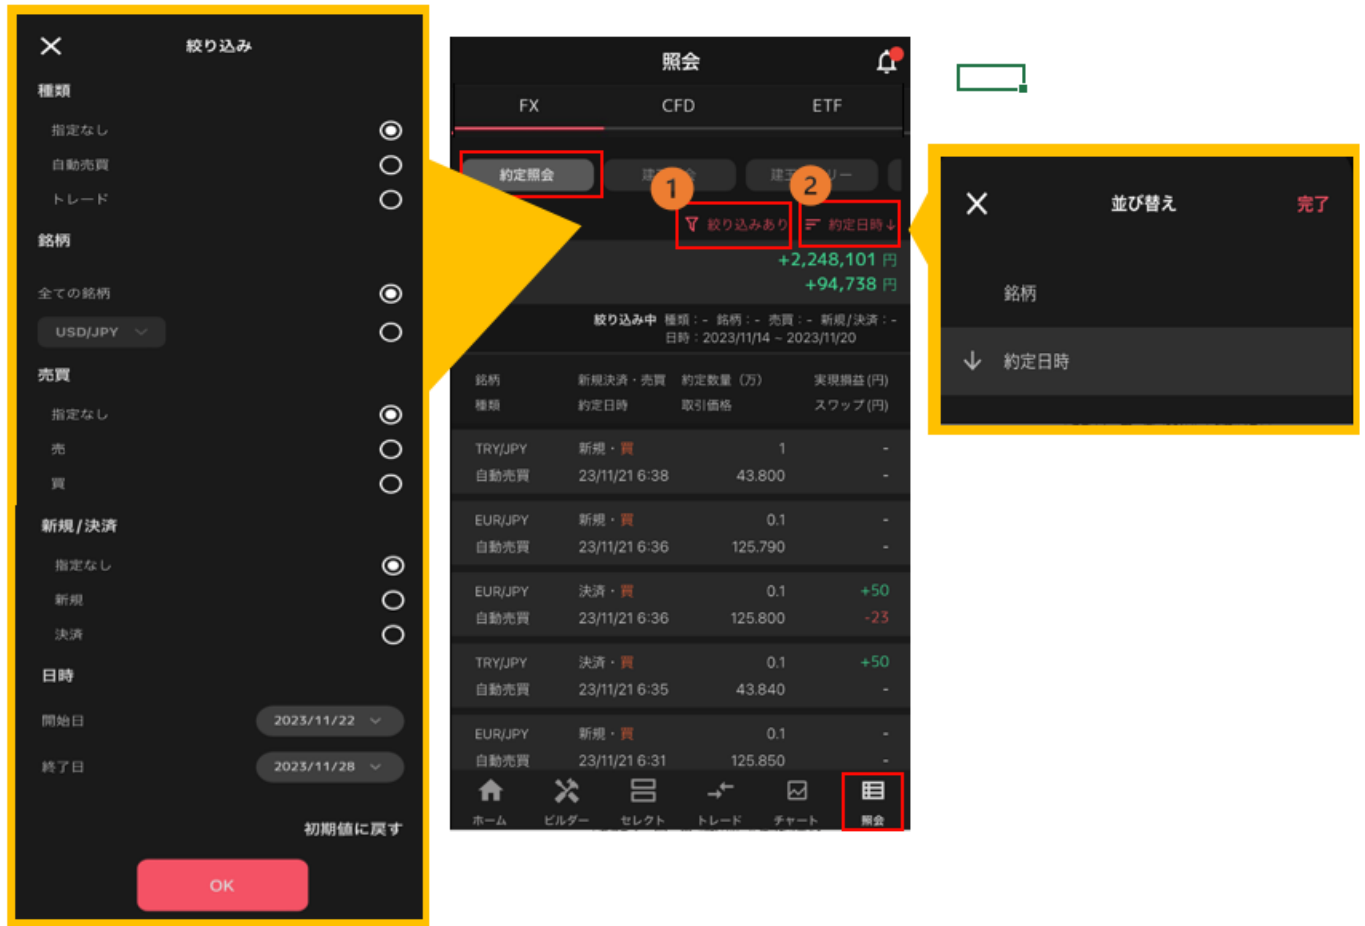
絞り込み

種類
指定なし
自動売買
トレード

銘柄
全ての銘柄
USD/JPY

売買
指定なし
売
買

新規 / 決済
指定なし
新規
決済

日時
開始日 2023/11/22
終了日 2023/11/28

初期値に戻す

OK

照会

FX CFD ETF

約定照会 建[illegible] 建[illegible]リー

1 2

絞り込みあり 約定日時↓

+2,248,101 円
+94,738 円

絞り込み中 種類：- 銘柄：- 売買：- 新規/決済：-
日時：2023/11/14 ~ 2023/11/20

| 銘柄 | 新規決済・売買 | 約定数量（万） | 実現損益(円) |
|---|---|---|---|
| 種類 | 約定日時 | 取引価格 | スワップ(円) |
| TRY/JPY | 新規・買 | 1 | - |
| 自動売買 | 23/11/21 6:38 | 43.800 | - |
| EUR/JPY | 新規・買 | 0.1 | - |
| 自動売買 | 23/11/21 6:36 | 125.790 | - |
| EUR/JPY | 決済・買 | 0.1 | +50 |
| 自動売買 | 23/11/21 6:36 | 125.800 | -23 |
| TRY/JPY | 決済・買 | 0.1 | +50 |
| 自動売買 | 23/11/21 6:35 | 43.840 | - |
| EUR/JPY | 新規・買 | 0.1 | - |
| 自動売買 | 23/11/21 6:31 | 125.850 | - |

ホーム ビルダー セレクト トレード チャート 照会

並び替え 完了
銘柄
約定日時